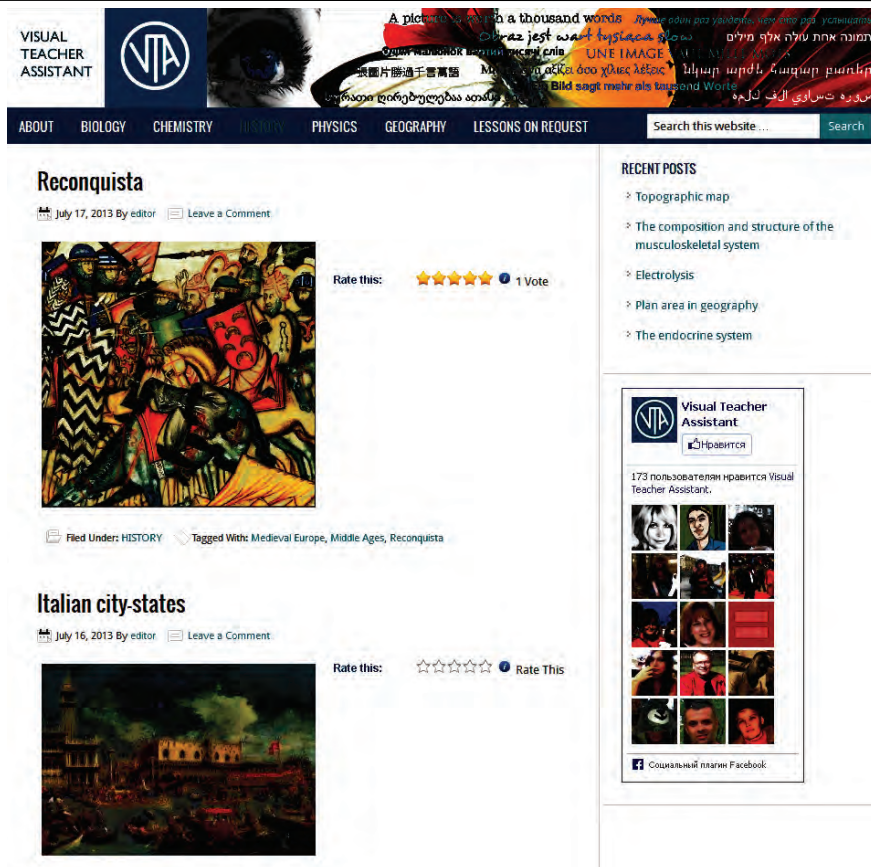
VISUAL TEACHER ASSISTANT

VTA

A picture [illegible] a thousand words Лучше один раз увидеть, чем сто раз услышать
Obraz jest wart tysiąca słów תמונה אחת שווה אלף מילים
Одна картинка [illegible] слів UNE IMAGE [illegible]
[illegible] Μια εικόνα αξίζει όσο χίλιες λέξεις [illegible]
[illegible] Ein Bild sagt mehr als tausend Worte الصورة تساوي ألف كلمة

ABOUT BIOLOGY CHEMISTRY HISTORY PHYSICS GEOGRAPHY LESSONS ON REQUEST

Search this website ... Search

Reconquista

July 17, 2013 By editor Leave a Comment

Rate this: 1 Vote

Filed Under: HISTORY Tagged With: Medieval Europe, Middle Ages, Reconquista

Italian city-states

July 16, 2013 By editor Leave a Comment

Rate this: Rate This

RECENT POSTS

Topographic map

The composition and structure of the musculoskeletal system

Electrolysis

Plan area in geography

The endocrine system

Visual Teacher Assistant

Нравится

173 пользователям нравится Visual Teacher Assistant.

Социальный плагин Facebook